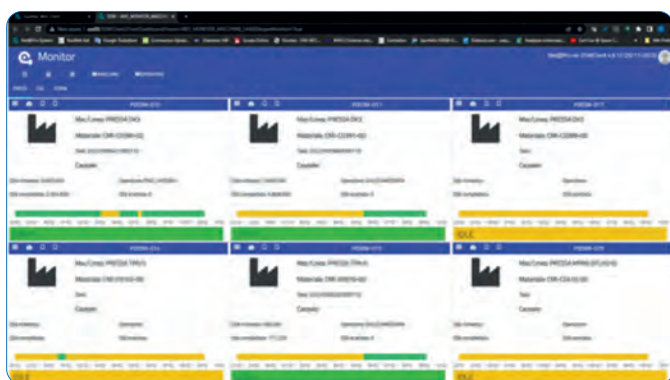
Monitor

Macchina: PRESSA DK3
Materiale: CRR-C0399-02
Causale:

Macchina: PRESSA DK3
Materiale: CRR-C0391-02
Causale:

Macchina: PRESSA DK3
Materiale: CRR-C0399-00
Causale:

IDLE

Macchina: PRESSA TPR/3
Materiale: CRR-01510-00
Causale:

Macchina: PRESSA TPR/4
Materiale: CRR-00510-02
Causale:

Macchina: PRESSA MPR/3
Materiale: CRR-C0410-00
Causale:

IDLE

IDLE